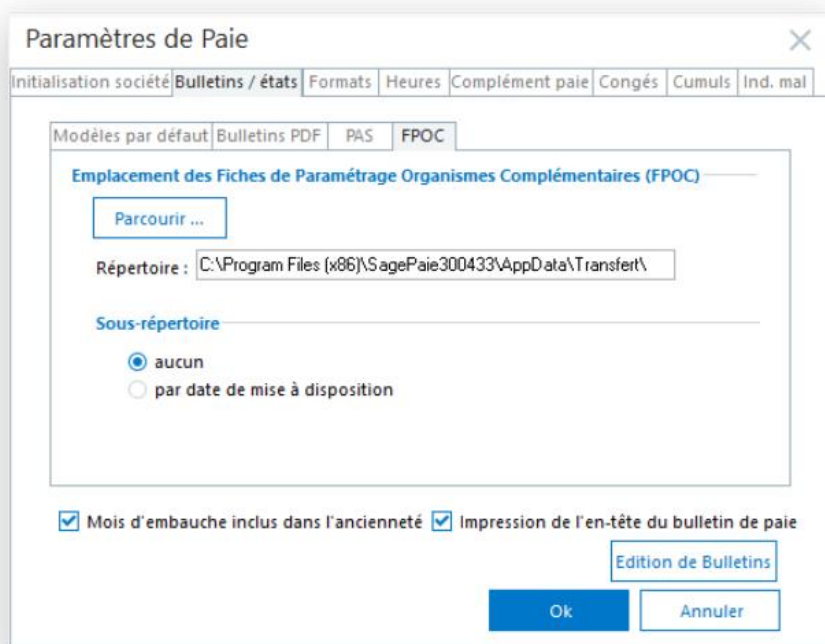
Paramètres de Paie

Initialisation société | Bulletins / états | Formats | Heures | Complément paie | Congés | Cumuls | Ind. mal

Modèles par défaut | Bulletins PDF | PAS | FPOC

Emplacement des Fiches de Paramétrage Organismes Complémentaires (FPOC)

Parcourir ...

Répertoire : C:\Program Files (x86)\SagePaie300433\AppData\Transfert\

Sous-répertoire

aucun

par date de mise à disposition

Mois d'embauche inclus dans l'ancienneté

Impression de l'en-tête du bulletin de paie

Edition de Bulletins

Ok

Annuler